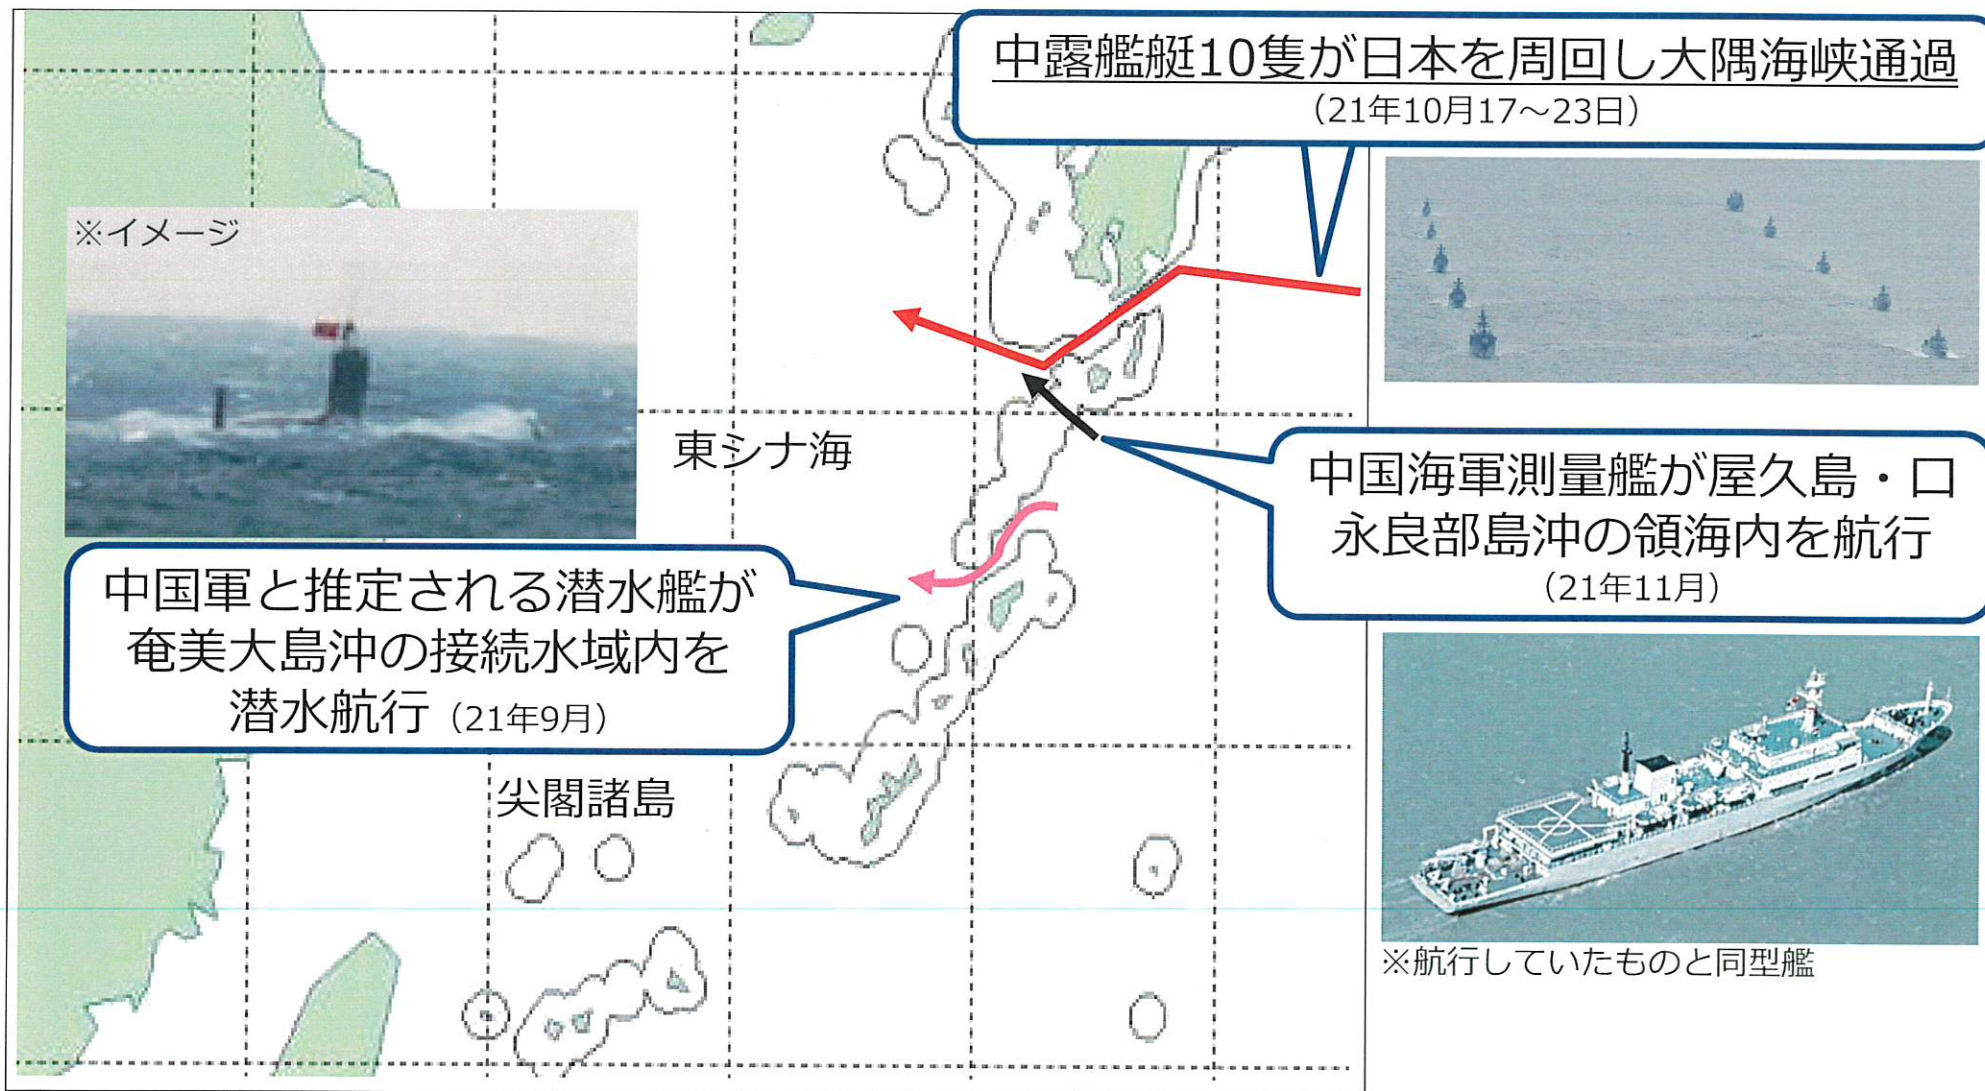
中露艦艇10隻が日本を周回し大隅海峡通過
（21年10月17～23日）

※イメージ

東シナ海

中国海軍測量艦が屋久島・口永良部島沖の領海内を航行
（21年11月）

中国軍と推定される潜水艦が奄美大島沖の接続水域内を潜水航行（21年9月）

尖閣諸島

※航行していたものと同型艦